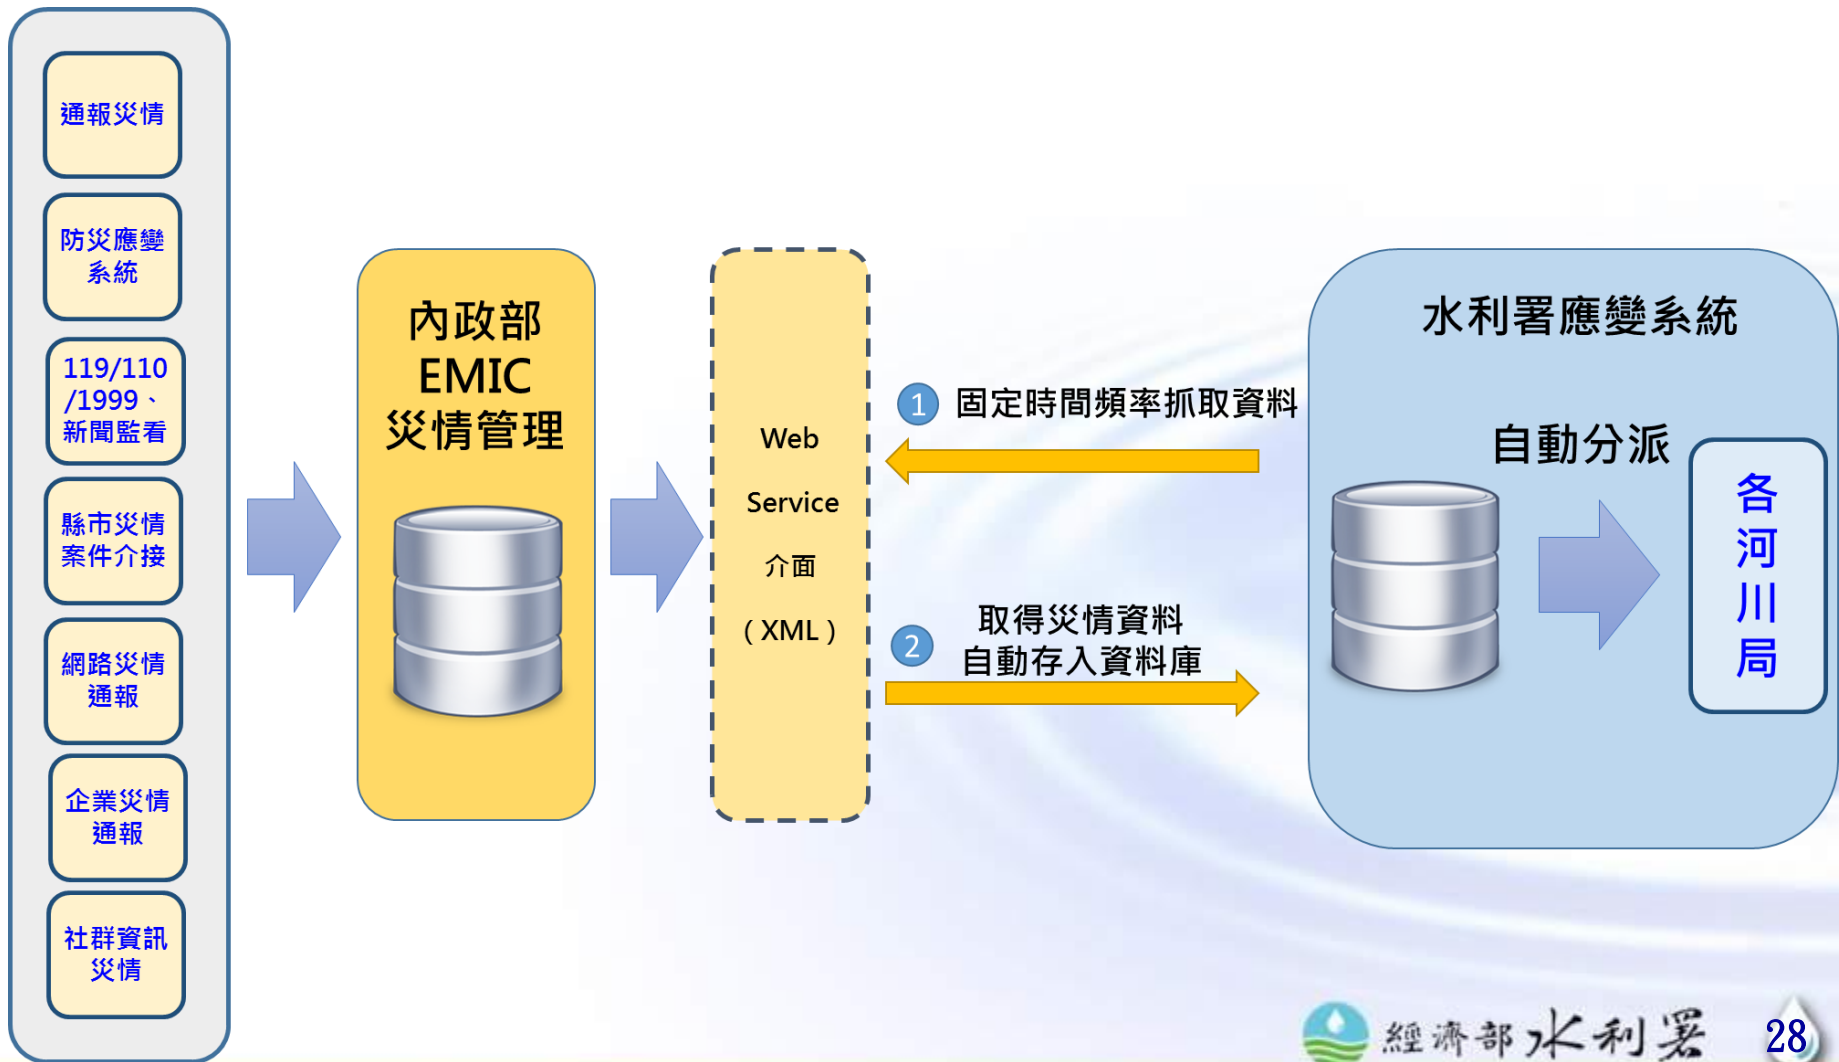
通報災情

防災應變系統

119/110/1999、新聞監看

縣市災情案件介接

網路災情通報

企業災情通報

社群資訊災情

內政部
EMIC
災情管理

Web

Service

介面

（XML）

1 固定時間頻率抓取資料

2 取得災情資料
自動存入資料庫

水利署應變系統

自動分派

各河川局

經濟部水利署

28